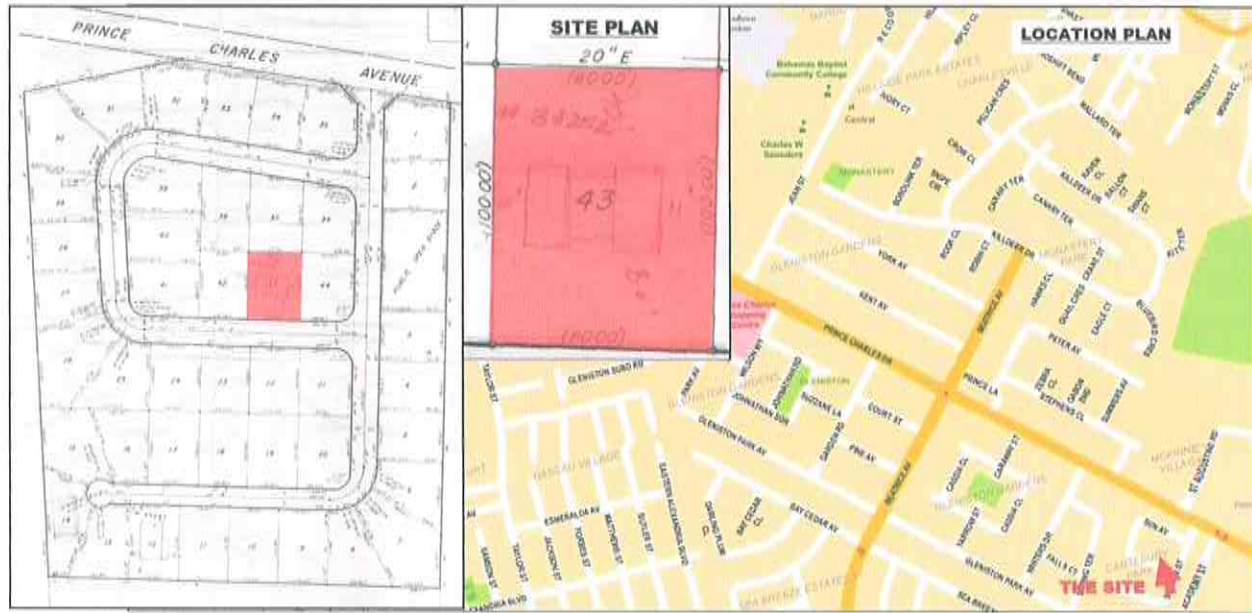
PRINCE CHARLES AVENUE

SITE PLAN

20" E

(80.00)

43

(100.00)

(80.00)

LOCATION PLAN

Bahamas Baptist Community College

Charles W Saunders

MONASTERY

GLENISTON GARDENS

PRINCE CHARLES DR

KILLDEER DR

CANARY TER

YORK AV

KENT AV

PETER AV

PRINCE LA

COURT ST

PINE AV

GLENISTON PARK AV

NASSAU VILLAGE

ESMERALDA AV

BAY CEDAR AV

GLENISTON PARK AV

SEA BREEZE ESTATES

ST AUGUSTINE RD

THE SITE